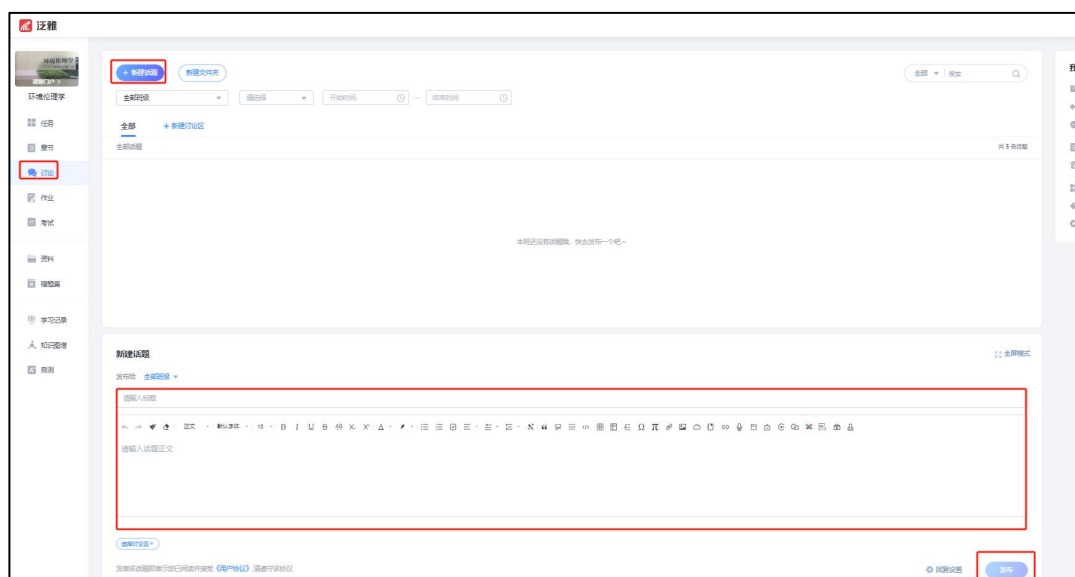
泛雅

环境伦理学

课程门户

环境伦理学

任务

章节

讨论

作业

考试

资料

错题集

学习记录

知识图谱

自测

+ 新建话题

新建文件夹

全部

搜索

全部班级

请选择

开始时间

—

结束时间

全部

+ 新建讨论区

全部话题

共 5 条话题

本班还没有话题哦，快去发布一个吧~

新建话题

全屏模式

发布给 全部班级

请输入标题

正文

默认字体

16

请输入话题正文

选择讨论区

发表该话题即表示您已阅读并接受《用户协议》，遵守讨论协议

回复设置

发布